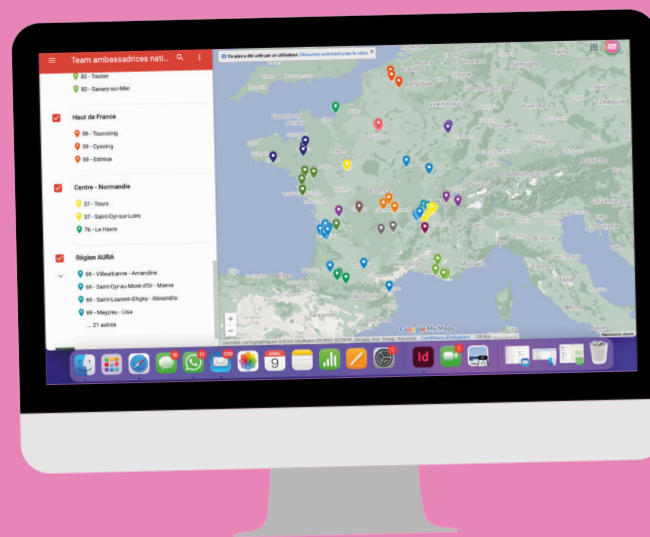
Team ambassadrices nati...

83 - Toulon

83 - Sanary-sur-Mer

Haut de France

59 - Tourcoing

59 - Cysoing

59 - Estrées

Centre - Normandie

37 - Tours

37 - Saint-Cyr-sur-Loire

76 - Le Havre

Région AURA

69 - Villeurbanne - Amandine

69 - Saint-Cyr-au-Mont-d'Or - Maeva

69 - Saint-Laurent-d'Agny - Alexandra

69 - Meyzieu - Lisa

... 21 autres

Ce plan a été créé par un utilisateur. Découvrez comment créer le vôtre

France

Google My Maps

9